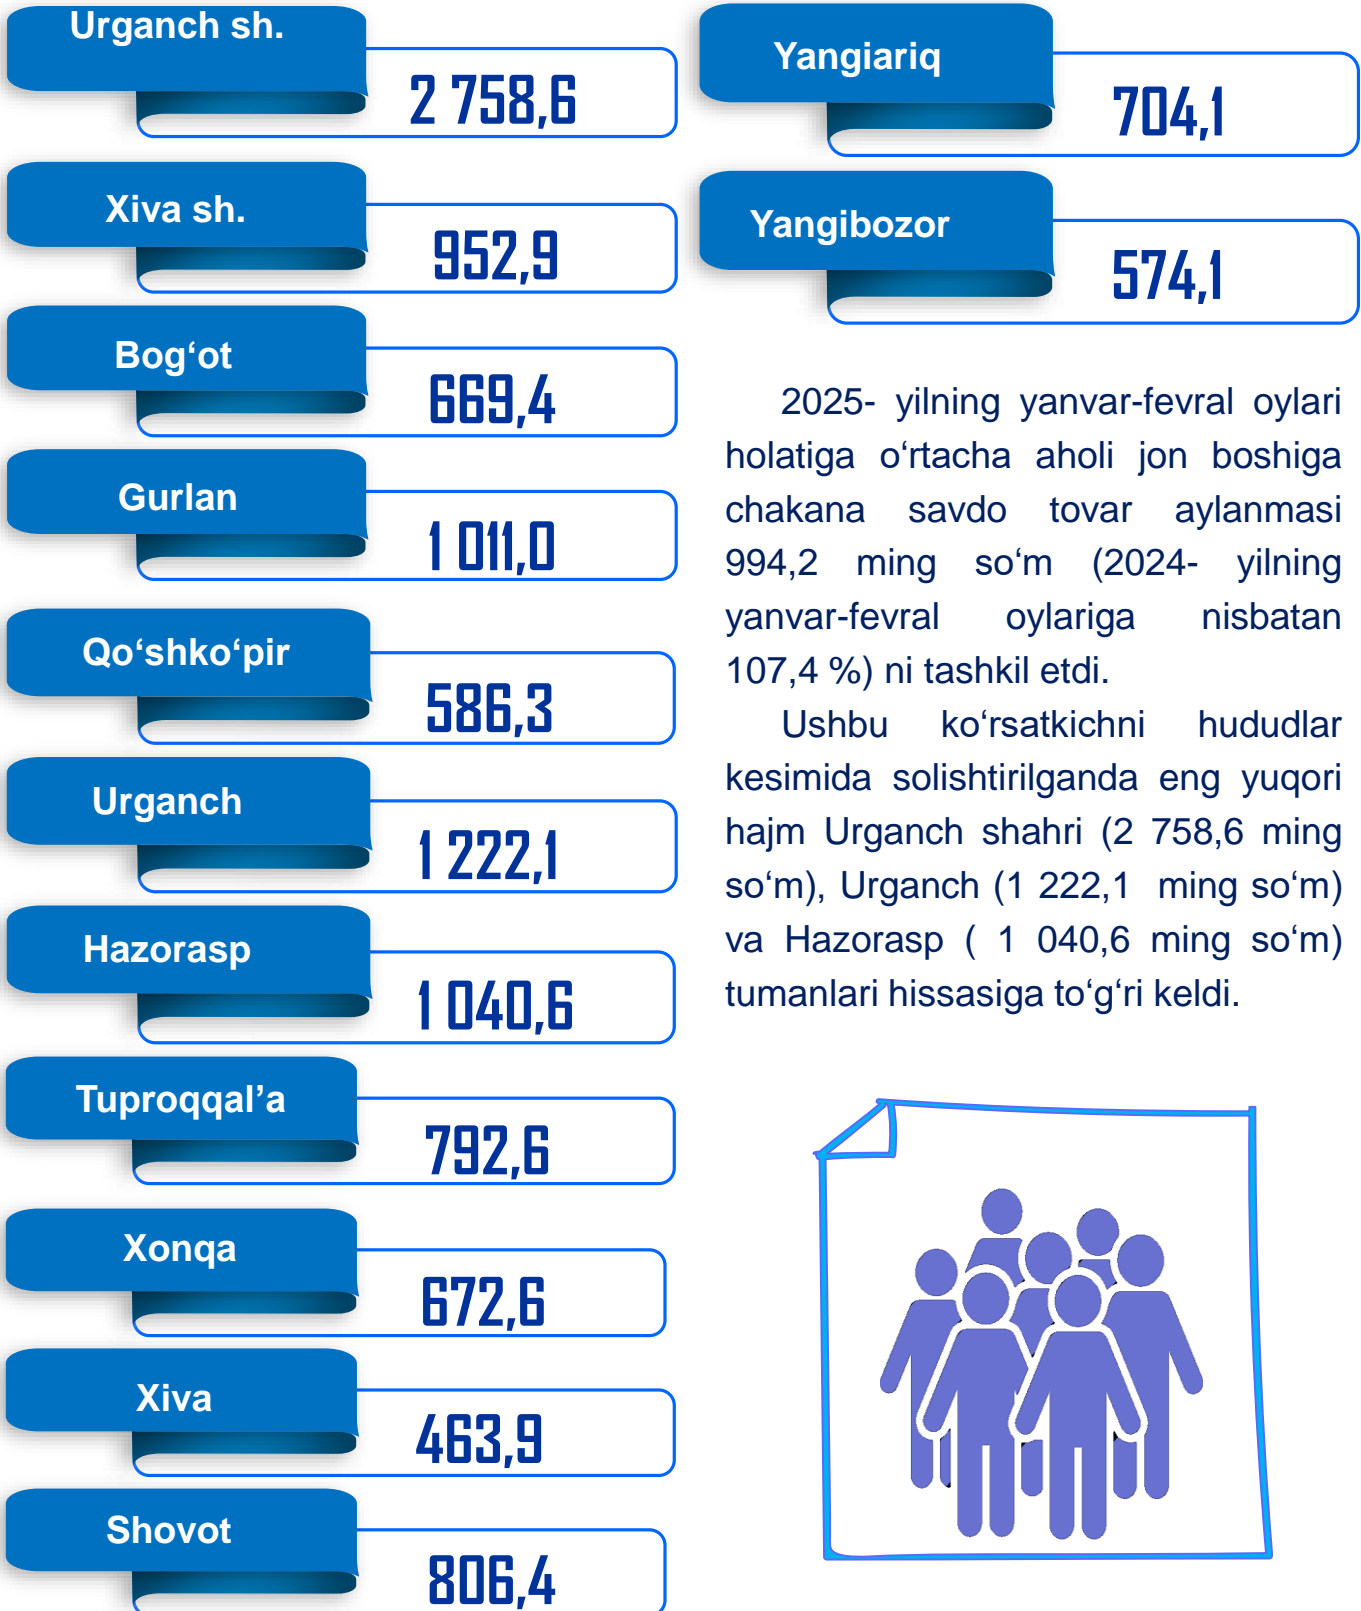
Urganch sh.
2 758,6

Xiva sh.
952,9

Bog‘ot
669,4

Gurlan
1 011,0

Qo‘shko‘pir
586,3

Urganch
1 222,1

Hazorasp
1 040,6

Tuproqqal’a
792,6

Xonqa
672,6

Xiva
463,9

Shovot
806,4

Yangiariq
704,1

Yangibozor
574,1

2025- yilning yanvar-fevral oylari holatiga o‘rtacha aholi jon boshiga chakana savdo tovar aylanmasi 994,2 ming so‘m (2024- yilning yanvar-fevral oylariga nisbatan 107,4 %) ni tashkil etdi.

Ushbu ko‘rsatkichni hududlar kesimida solishtirilganda eng yuqori hajm Urganch shahri (2 758,6 ming so‘m), Urganch (1 222,1 ming so‘m) va Hazorasp ( 1 040,6 ming so‘m) tumanlari hissasiga to‘g‘ri keldi.